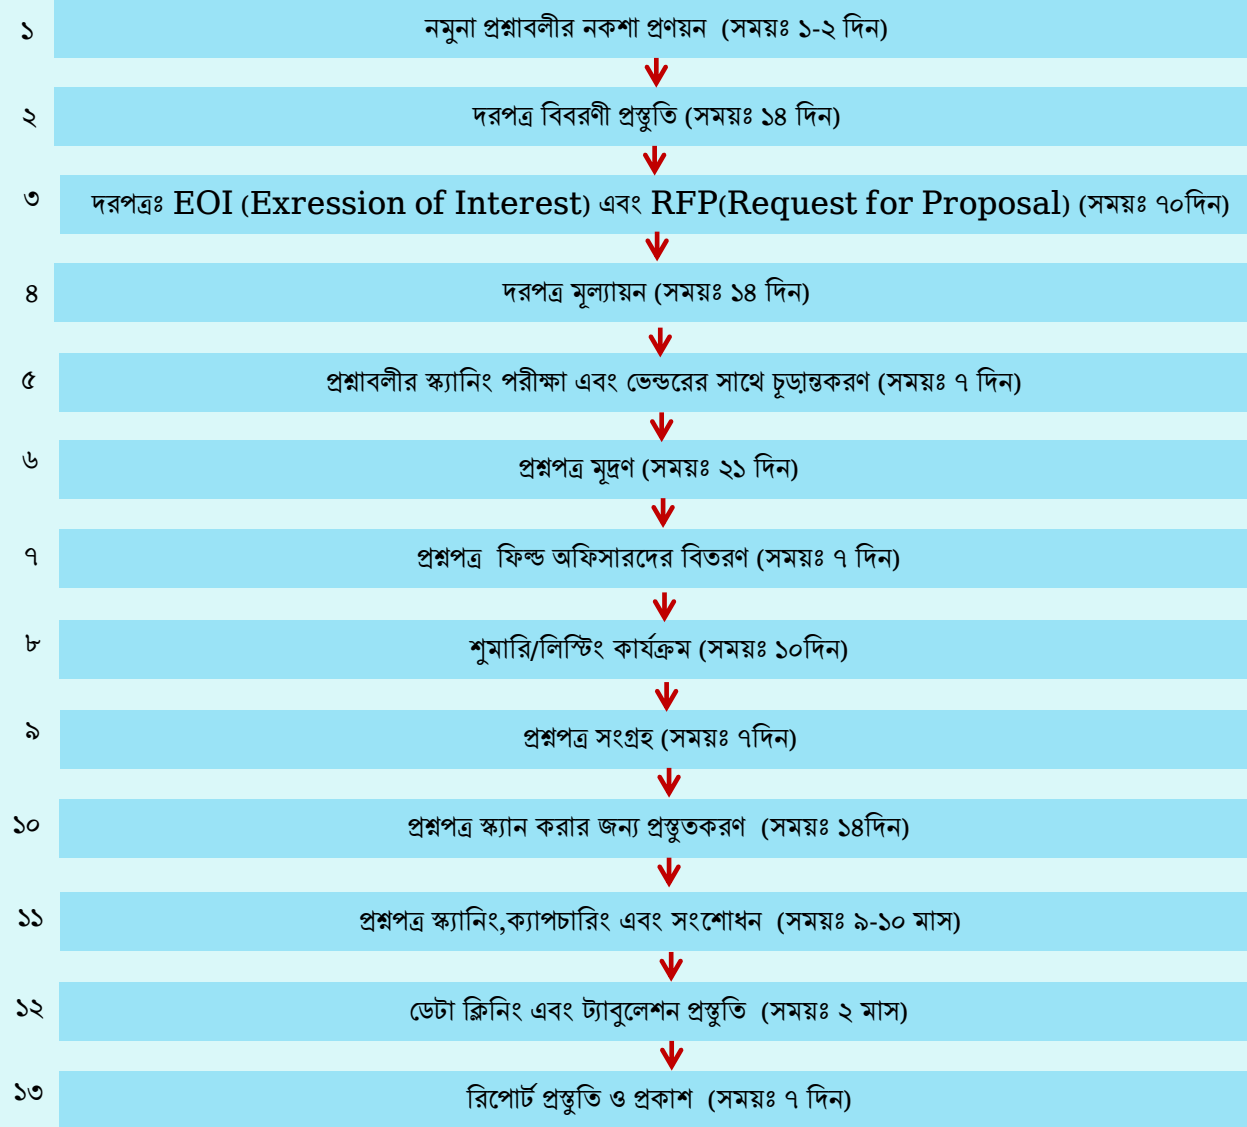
১ নমুনা প্রশ্নাবলীর নকশা প্রণয়ন (সময়ঃ ১-২ দিন)

২ দরপত্র বিবরণী প্রস্তুতি (সময়ঃ ১৪ দিন)

৩ দরপত্রঃ EOI (Exression of Interest) এবং RFP(Request for Proposal) (সময়ঃ ৭০দিন)

৪ দরপত্র মূল্যায়ন (সময়ঃ ১৪ দিন)

৫ প্রশ্নাবলীর স্ক্যানিং পরীক্ষা এবং ভেন্ডরের সাথে চূড়ান্তকরণ (সময়ঃ ৭ দিন)

৬ প্রশ্নপত্র মূদ্রণ (সময়ঃ ২১ দিন)

৭ প্রশ্নপত্র ফিল্ড অফিসারদের বিতরণ (সময়ঃ ৭ দিন)

৮ শুমারি/লিস্টিং কার্যক্রম (সময়ঃ ১০দিন)

৯ প্রশ্নপত্র সংগ্রহ (সময়ঃ ৭দিন)

১০ প্রশ্নপত্র স্ক্যান করার জন্য প্রস্তুতকরণ (সময়ঃ ১৪দিন)

১১ প্রশ্নপত্র স্ক্যানিং,ক্যাপচারিং এবং সংশোধন (সময়ঃ ৯-১০ মাস)

১২ ডেটা ক্লিনিং এবং ট্যাবুলেশন প্রস্তুতি (সময়ঃ ২ মাস)

১৩ রিপোর্ট প্রস্তুতি ও প্রকাশ (সময়ঃ ৭ দিন)